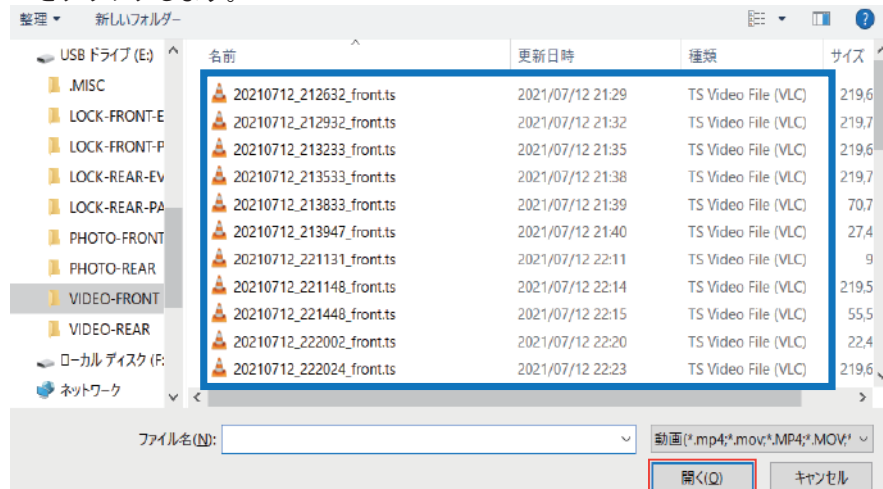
整理 ▾ 新しいフォルダー

USB ドライブ (E:)
.MISC
LOCK-FRONT-E
LOCK-FRONT-P
LOCK-REAR-EV
LOCK-REAR-PA
PHOTO-FRONT
PHOTO-REAR
VIDEO-FRONT
VIDEO-REAR
ローカル ディスク (F:
ネットワーク

| 名前 | 更新日時 | 種類 | サイズ |
|---|---|---|---|
| 20210712_212632_front.ts | 2021/07/12 21:29 | TS Video File (VLC) | 219,6 |
| 20210712_212932_front.ts | 2021/07/12 21:32 | TS Video File (VLC) | 219,7 |
| 20210712_213233_front.ts | 2021/07/12 21:35 | TS Video File (VLC) | 219,6 |
| 20210712_213533_front.ts | 2021/07/12 21:38 | TS Video File (VLC) | 219,7 |
| 20210712_213833_front.ts | 2021/07/12 21:39 | TS Video File (VLC) | 70,7 |
| 20210712_213947_front.ts | 2021/07/12 21:40 | TS Video File (VLC) | 27,4 |
| 20210712_221131_front.ts | 2021/07/12 22:11 | TS Video File (VLC) | 9 |
| 20210712_221148_front.ts | 2021/07/12 22:14 | TS Video File (VLC) | 219,5 |
| 20210712_221448_front.ts | 2021/07/12 22:15 | TS Video File (VLC) | 55,5 |
| 20210712_222002_front.ts | 2021/07/12 22:20 | TS Video File (VLC) | 22,4 |
| 20210712_222024_front.ts | 2021/07/12 22:23 | TS Video File (VLC) | 219,6 |

ファイル名(N):
動画(*.mp4;*.mov;*.MP4;*.MOV;*
開く(O)
キャンセル